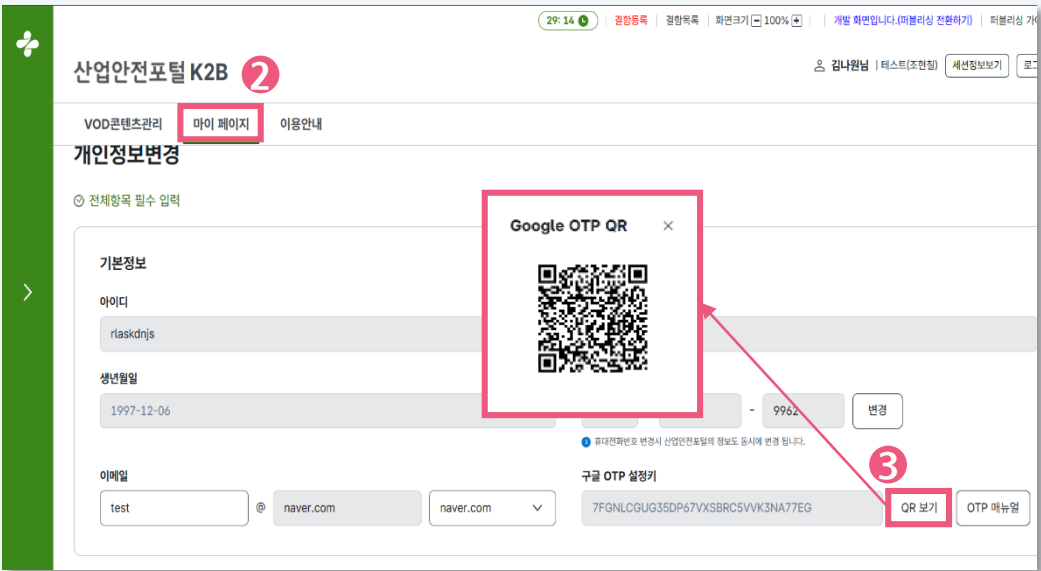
29 : 14 | 결합등록 | 결합목록 | 화면크기 − 100% + | 개발 화면입니다.(퍼블리싱 전환하기) | 퍼블리싱 가이

산업안전포털 K2B ❷

김나원님 | 테스트(조현칠) 세션정보보기 로그

VOD콘텐츠관리 마이 페이지 이용안내

개인정보변경

전체항목 필수 입력

기본정보

아이디

rlaskdnjs

생년월일

1997-12-06

- 9962 변경

휴대전화번호 변경시 산업안전포털의 정보도 동시에 변경 됩니다.

이메일

test @ naver.com naver.com

구글 OTP 설정키

7FGNLCGUG35DP67VXSBRC5VVK3NA77EG

❸

QR 보기 OTP 매뉴얼

Google OTP QR ×